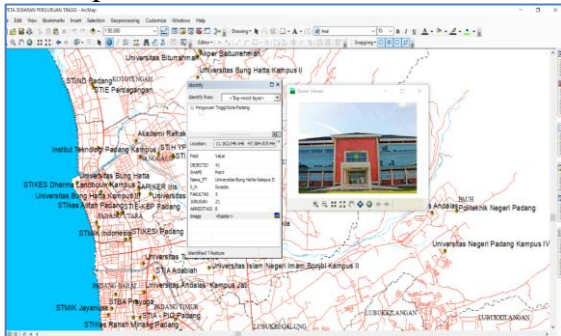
PETA SEBARAN PERGURUAN TINGGI - ArcMap

File Edit View Bookmarks Insert Selection Geoprocessing Customize Windows Help

1:50.000

Drawing

Arial

10

B I U

Editor

Snapping

Akper Baiturrahmah

Universitas Baiturrahmah

Universitas Bung Hatta Kampus II

STIKes Padang

KOTO TANGAH

STIE Perdagangan

Akademi Refrak

Institut Teknologi Padang Kampus

STIH YP

STIKES Dharma Landbouw Kampus

Universitas Bung Hatta

Universitas Bung Hatta Kampus

STIKes Alifah Padang

STIE KBP Padang

PADANG UTARA

STIKes Indonesia

STIKES I Padang

STIA Adabiah

Universitas Islam Negeri Imam Bonjol Kampus II

PADANG BARAT

Universitas Andalas Kampus Jati

STIA Pelayaran

PADANG TIMUR

STMIK Jayanusa

STIA PIO Padang

STIKes Ranah Minang Padang

LUBUKKILANGAN

LUBUKBEGALUNG

Andalas

Politeknik Negeri Padang

BUH

Universitas Negeri Padang Kampus IV

Identify

Identify from:

<Top-most layer>

Perguruan Tinggi Kota Padang

Universitas Bung Hatta Kampus II

Location:

Field

Value

OBJECTID

SHAPE

Point

Nama_PT

Universitas Bung Hatta Kampus II

X_Y

Swasta

FAKULTAS

JURUSAN

21

MAHASISWA

0

Image

<Raster>

Identified 1 feature

Raster Viewer